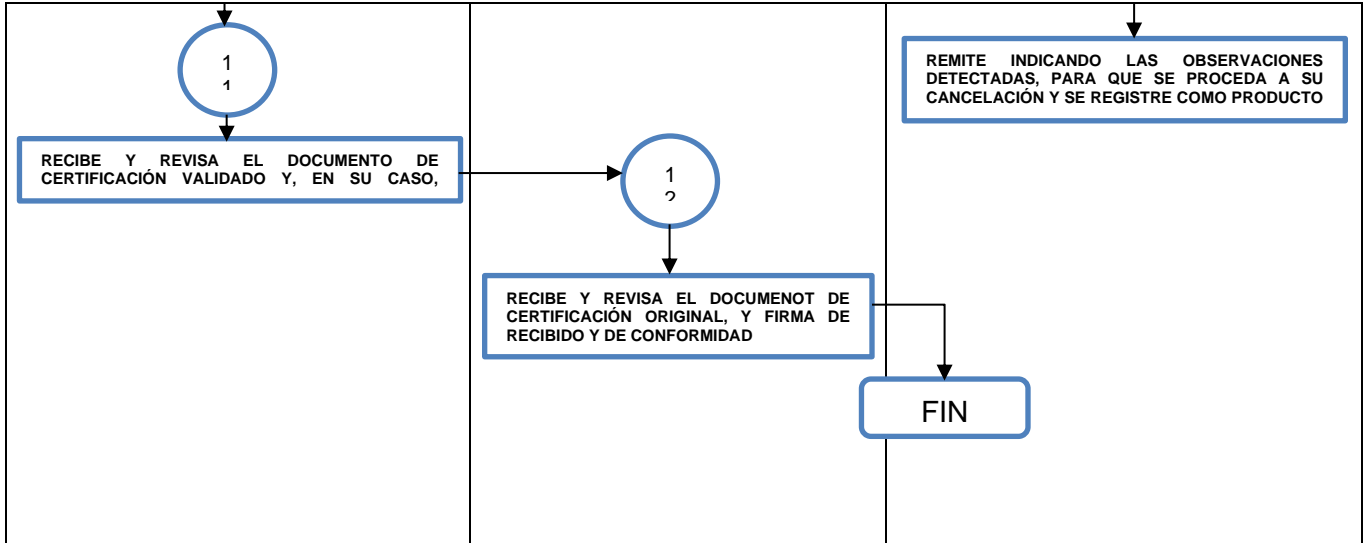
1
1

RECIBE Y REVISA EL DOCUMENTO DE CERTIFICACIÓN VALIDADO Y, EN SU CASO,

1
2

RECIBE Y REVISA EL DOCUMENOT DE CERTIFICACIÓN ORIGINAL, Y FIRMA DE RECIBIDO Y DE CONFORMIDAD

REMITE INDICANDO LAS OBSERVACIONES DETECTADAS, PARA QUE SE PROCEDA A SU CANCELACIÓN Y SE REGISTRE COMO PRODUCTO

FIN